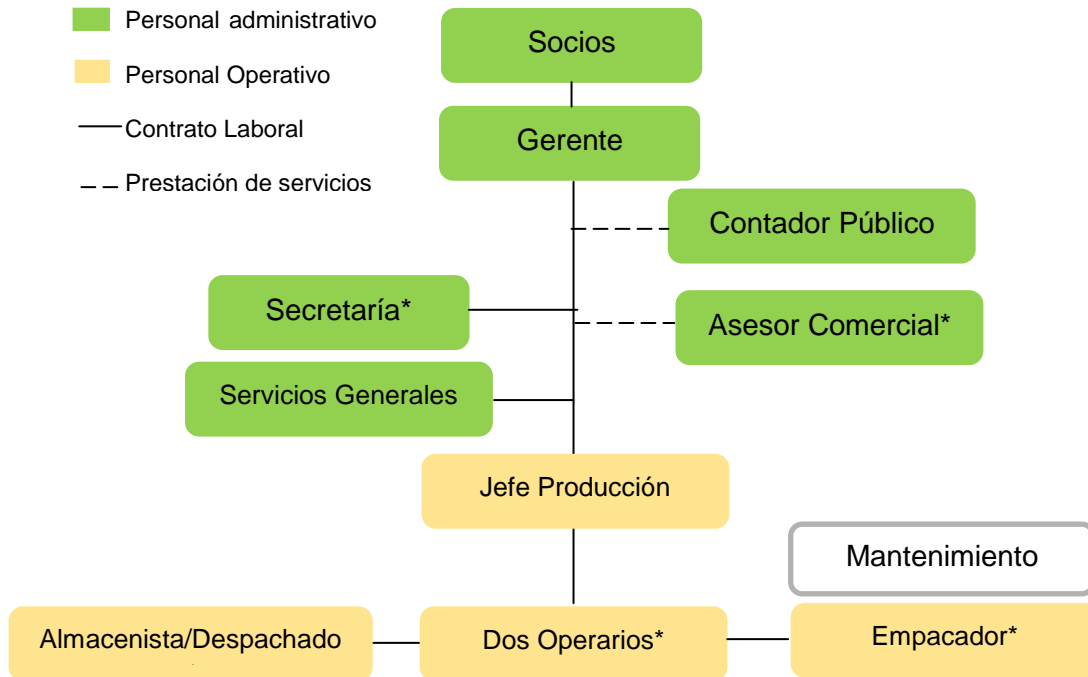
Personal administrativo

Personal Operativo

Contrato Laboral

Prestación de servicios

Socios

Gerente

Contador Público

Secretaría*

Asesor Comercial*

Servicios Generales

Jefe Producción

Mantenimiento

Almacenista/Despachado

Dos Operarios*

Empacador*